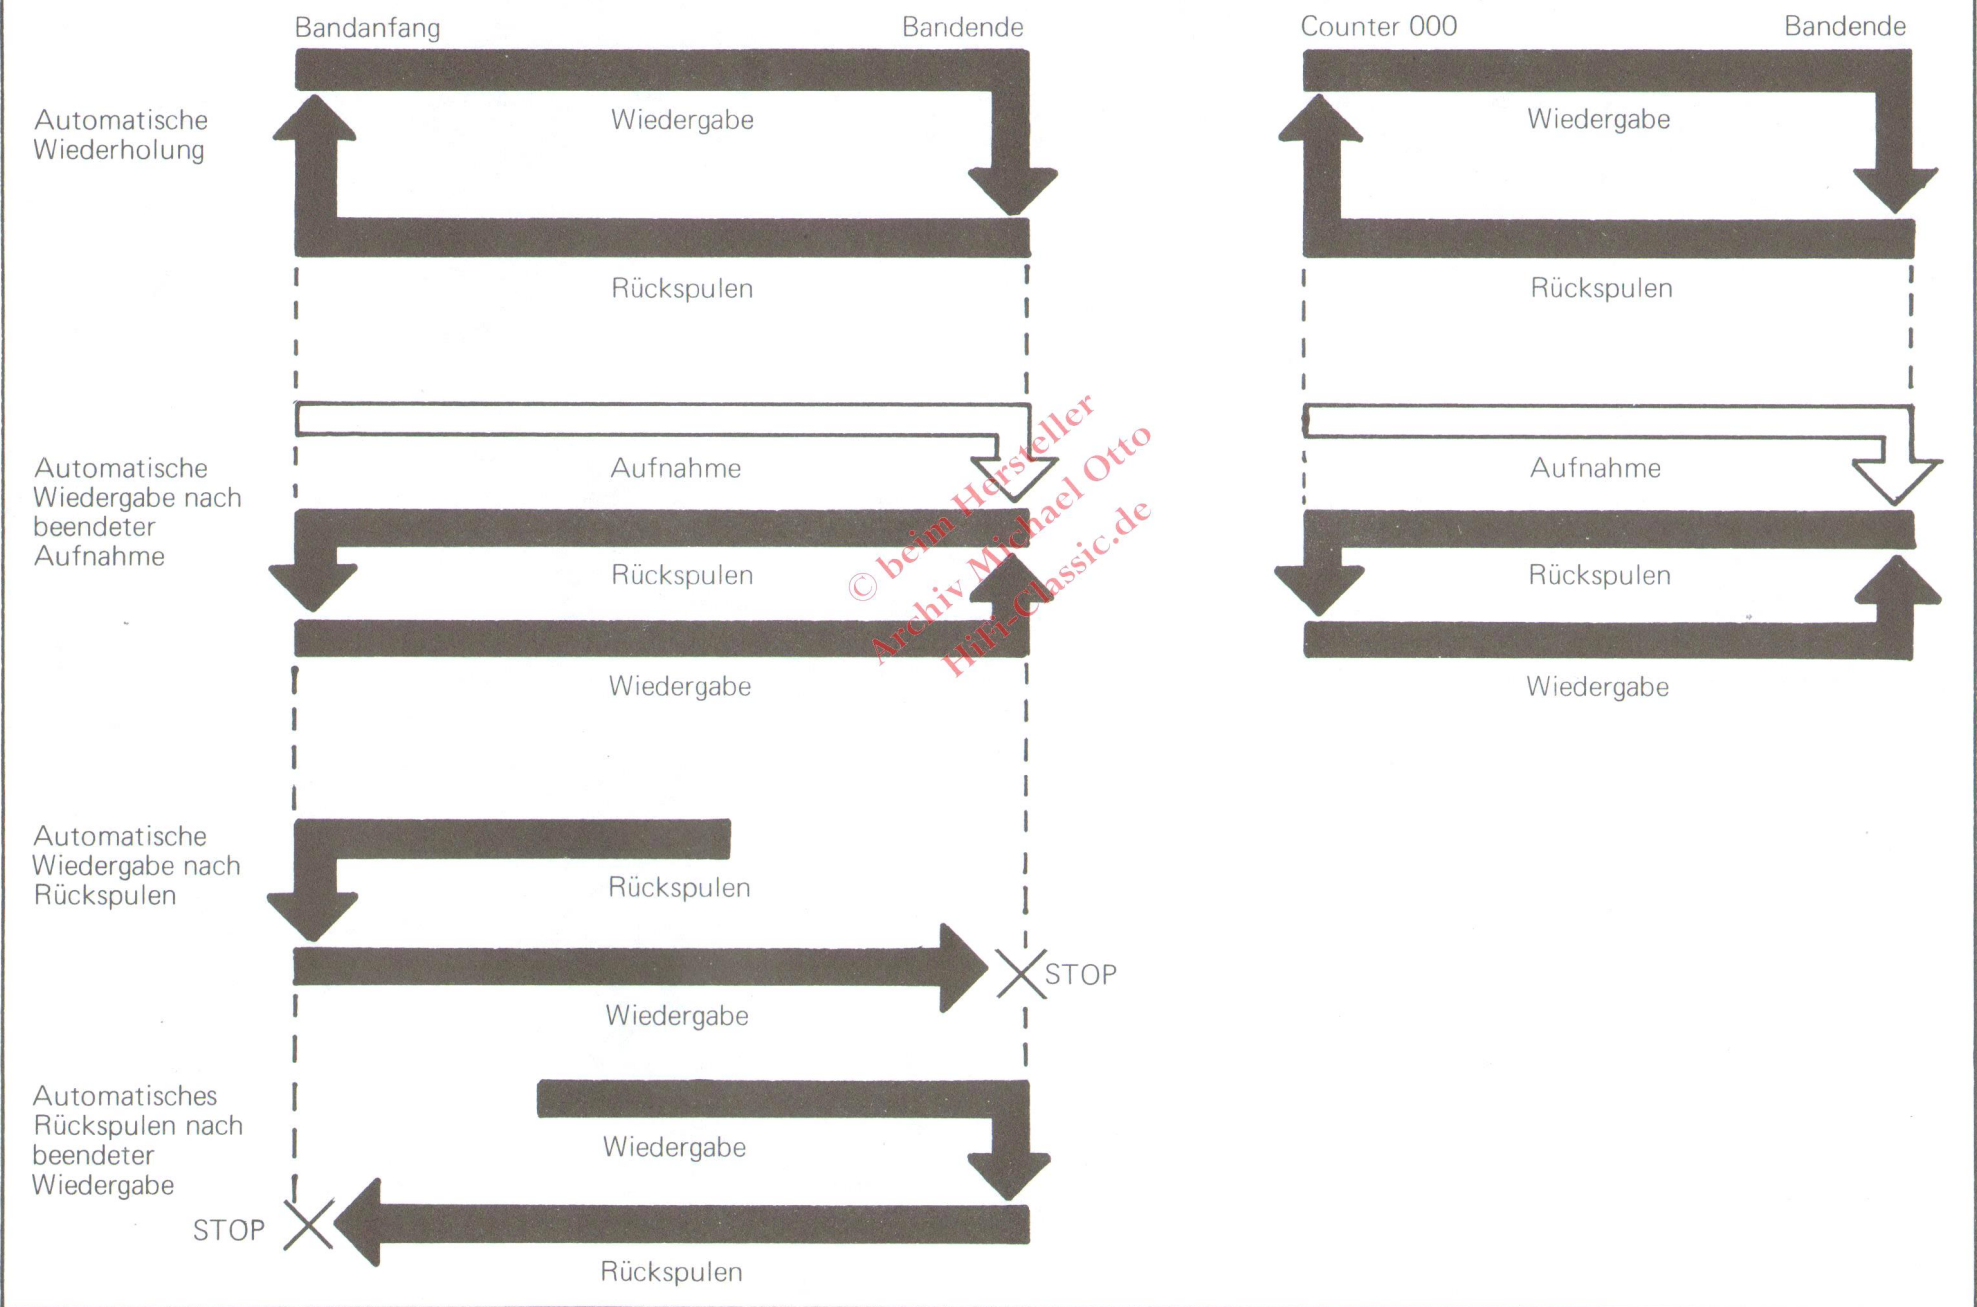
Bandanfang Bandende

Counter 000 Bandende

Automatische Wiederholung

Wiedergabe

Rückspulen

Wiedergabe

Rückspulen

Automatische Wiedergabe nach beendeter Aufnahme

Aufnahme

Rückspulen

Wiedergabe

Aufnahme

Rückspulen

Wiedergabe

© beim Hersteller
Archiv Michael Otto
HiFi-Classic.de

Automatische Wiedergabe nach Rückspulen

Rückspulen

Wiedergabe

STOP

Automatisches Rückspulen nach beendeter Wiedergabe

Wiedergabe

STOP

Rückspulen